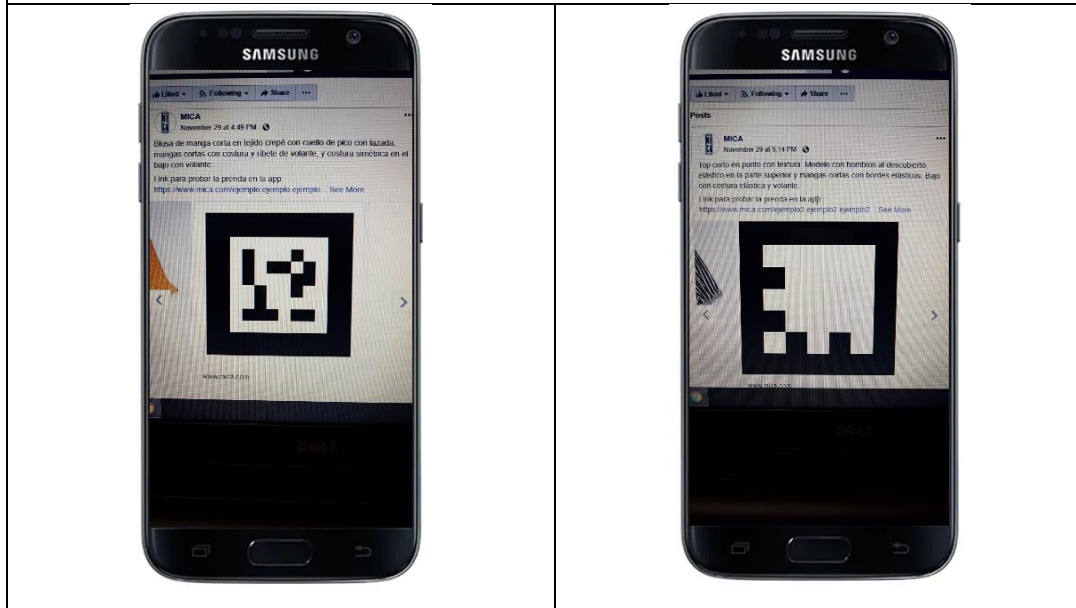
SAMSUNG

Liked ▾ Following ▾ Share ···

MICA
November 29 at 4:49 PM

Blusa de manga corta en tejido crepé con cuello de pico con lazada, mangas cortas con costura y ribete de volante, y costura simétrica en el bajo con volante.

Link para probar la prenda en la app:
https://www.mica.com/ejemplo.ejemplo.ejemplo ... See More

www.mica.com

DELL

SAMSUNG

Liked ▾ Following ▾ Share ···

Posts

MICA
November 29 at 5:14 PM

Top corto en punto con textura. Modelo con hombros al descubierto, elástico en la parte superior y mangas cortas con bordes elásticos. Bajo con costura elástica y volante.

Link para probar la prenda en la app:
https://www.mica.com/ejemplo2.ejemplo2.ejemplo2 ... See More

www.mica.com

DELL